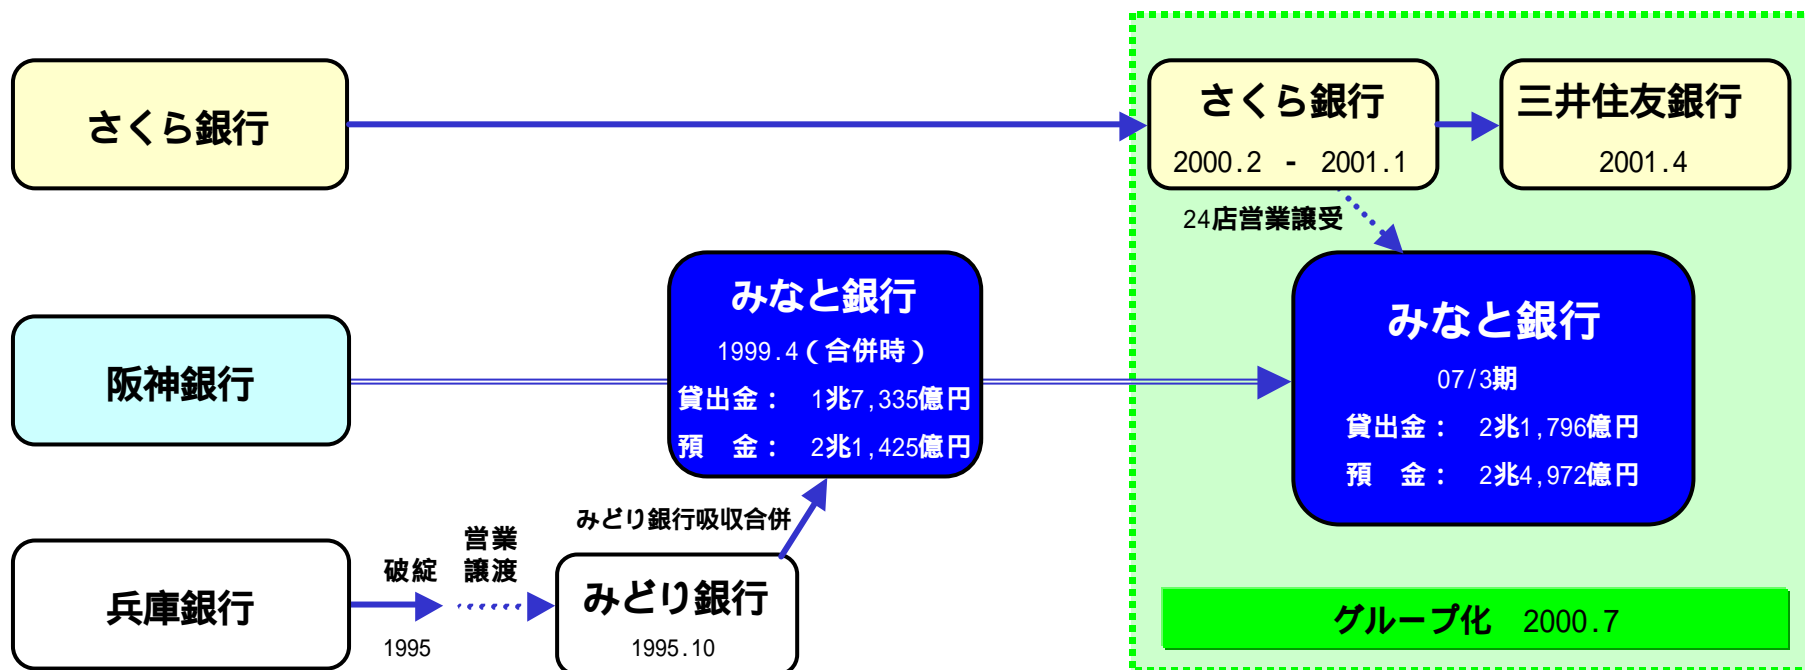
さくら銀行

さくら銀行
2000.2 - 2001.1

三井住友銀行
2001.4

24店営業譲受

みなと銀行
1999.4（合併時）
貸出金： 1兆7,335億円
預　金： 2兆1,425億円

阪神銀行

みなと銀行
07/3期
貸出金： 2兆1,796億円
預　金： 2兆4,972億円

みどり銀行吸収合併

兵庫銀行

破綻
1995

営業
譲渡

みどり銀行
1995.10

グループ化　2000.7